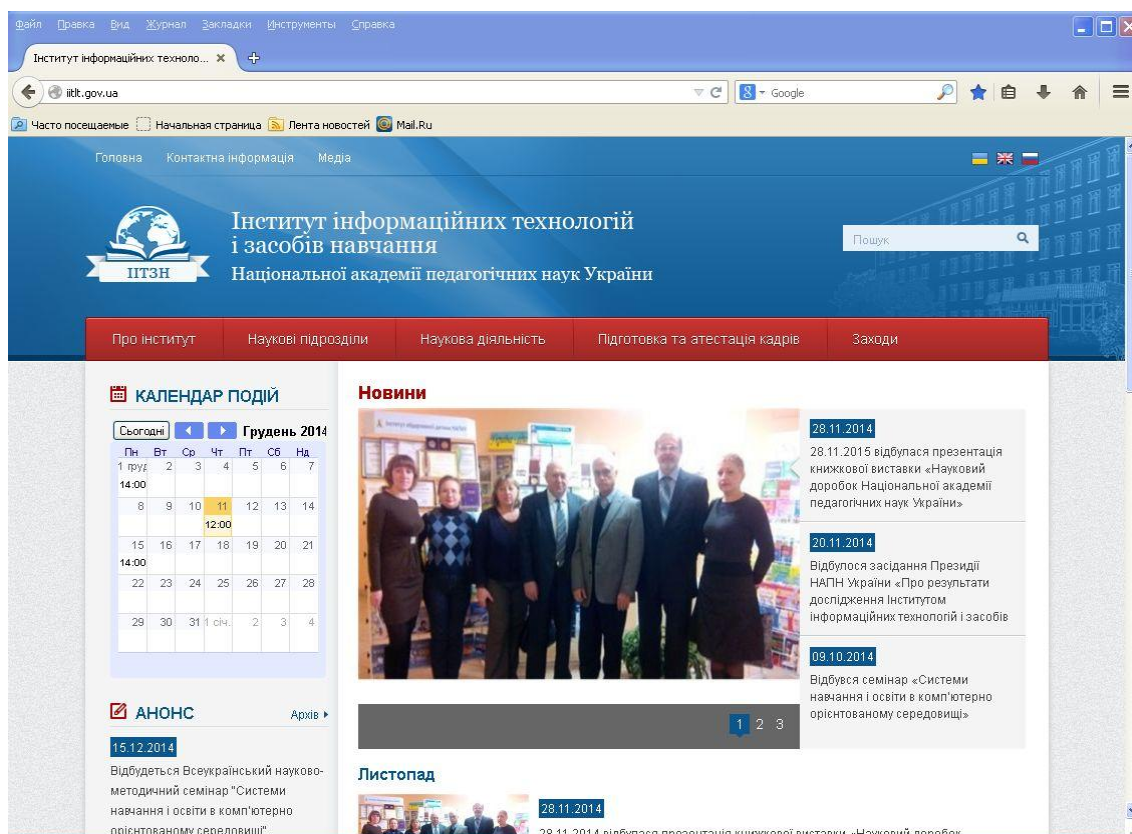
Файл Правка Вид Журнал Закладки Инструменты Справка

Інститут інформаційних техноло... ×

iitlt.gov.ua

Google

Часто посещаемые Начальная страница Лента новостей Mail.Ru

Головна Контактна інформація Медіа

ІІТЗН

Інститут інформаційних технологій і засобів навчання
Національної академії педагогічних наук України

Пошук

Про інститут Наукові підрозділи Наукова діяльність Підготовка та атестація кадрів Заходи

КАЛЕНДАР ПОДІЙ

Сьогодні Грудень 2014

| Пн | Вт | Ср | Чт | Пт | Сб | Нд |
|---|---|---|---|---|---|---|
| 1 груд 14:00 | 2 | 3 | 4 | 5 | 6 | 7 |
| 8 | 9 | 10 | 11 12:00 | 12 | 13 | 14 |
| 15 14:00 | 16 | 17 | 18 | 19 | 20 | 21 |
| 22 | 23 | 24 | 25 | 26 | 27 | 28 |
| 29 | 30 | 31 | 1 січ. | 2 | 3 | 4 |

АНОНС Архів

15.12.2014
Відбудеться Всеукраїнський науково-методичний семінар "Системи навчання і освіти в комп'ютерно орієнтованому середовищі"

Новини

28.11.2014
28.11.2015 відбулася презентація книжкової виставки «Науковий доробок Національної академії педагогічних наук України»

20.11.2014
Відбулося засідання Президії НАПН України «Про результати дослідження Інститутом інформаційних технологій і засобів

09.10.2014
Відбувся семінар «Системи навчання і освіти в комп'ютерно орієнтованому середовищі»

1 2 3

Листопад

28.11.2014
28.11.2014 відбулася презентація книжкової виставки «Науковий доробок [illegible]